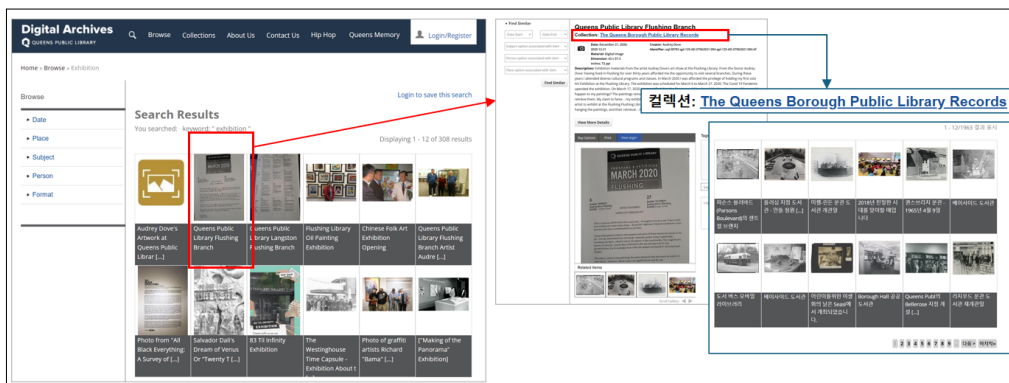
Digital Archives
QUEENS PUBLIC LIBRARY

Browse Collections About Us Contact Us Hip Hop Queens Memory Login/Register

Home » Browse » Exhibition

Browse

Date
Place
Subject
Person
Format

Login to save this search

Search Results

You searched: keyword: " exhibition "

Displaying 1 - 12 of 308 results

Audrey Dove's Artwork at Queens Public Librar [...]

Queens Public Library Flushing Branch

Queens Public Library Langston Flushing Branch

Flushing Library Oil Painting Exhibition

Chinese Folk Art Exhibition Opening

Queens Public Library Flushing Branch Artist Audre [...]

Photo from "All Black Everything: A Survey of [...]

Salvador Dali's Dream of Venus Or "Twenty T [...]

83 Til Infinity Exhibition

The Westinghouse Time Capsule - Exhibition About t [...]

Photo of graffiti artists Richard "Bama" [...]

["Making of the Panorama" Exhibition]

Find Similar

Find Similar

Queens Public Library Flushing Branch

Collection: The Queens Borough Public Library Records

View More Details

MARCH 2020
FLUSHING

Related Items

컬렉션: The Queens Borough Public Library Records

1 - 12/1963 결과 표시

파슨스 블러바드 (Parsons Boulevard)의 랜드 점 신문지

올래싱 지점 도서관 - 전등 점등 [...]

미들 빌리지 분관 도서관 개관일

2018년 전망한 시대를 맞이할 때입니다

퀸즈브리지 분관 - 1965년 4월 9일

베이사이드 도서관

도서 버스 모바일 라이브러리

베이사이드 도서관

아란데일하인 미셸 원의 남긴 Queens 시 개회되었습니다

Borough Hall 공공 도서관

Queens Publ의 Bellerose 지점 개관

리치우드 분관 도서관 재개관일

1 2 3 4 5 6 7 8 9 ... 다음 › 마지막»